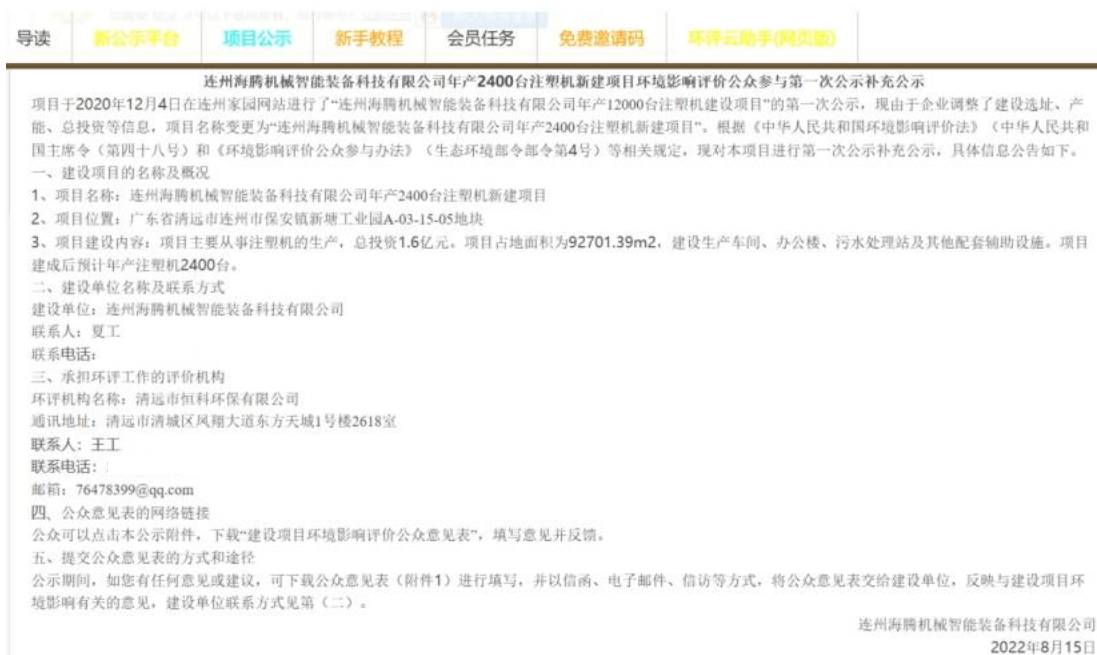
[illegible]

导读 新公示平台 项目公示 新手教程 会员任务 免费邀请码 环评云助手(网页版)

连州海腾机械智能装备科技有限公司年产2400台注塑机新建项目环境影响评价公众参与第一次公示补充公示

项目于2020年12月4日在连州家园网站进行了"连州海腾机械智能装备科技有限公司年产12000台注塑机建设项目"的第一次公示，现由于企业调整了建设选址、产能、总投资等信息，项目名称变更为"连州海腾机械智能装备科技有限公司年产2400台注塑机新建项目"。根据《中华人民共和国环境影响评价法》（中华人民共和国主席令（第四十八号）和《环境影响评价公众参与办法》（生态环境部令部令第4号）等相关规定，现对本项目进行第一次公示补充公示，具体信息公告如下。

一、建设项目的名称及概况

1、项目名称：连州海腾机械智能装备科技有限公司年产2400台注塑机新建项目

2、项目位置：广东省清远市连州市保安镇新塘工业园A-03-15-05地块

3、项目建设内容：项目主要从事注塑机的生产，总投资1.6亿元。项目占地面积为92701.39m2，建设生产车间、办公楼、污水处理站及其他配套辅助设施。项目建成后预计年产注塑机2400台。

二、建设单位名称及联系方式

建设单位：连州海腾机械智能装备科技有限公司

联系人：夏工

联系电话：

三、承担环评工作的评价机构

环评机构名称：清远市恒科环保有限公司

通讯地址：清远市清城区凤翔大道东方天城1号楼2618室

联系人：王工

联系电话：

邮箱：76478399@qq.com

四、公众意见表的网络链接

公众可以点击本公示附件，下载"建设项目环境影响评价公众意见表"，填写意见并反馈。

五、提交公众意见表的方式和途径

公示期间，如您有任何意见或建议，可下载公众意见表（附件1）进行填写，并以信函、电子邮件、信访等方式，将公众意见表交给建设单位，反映与建设项目环境影响有关的意见，建设单位联系方式见第（二）。

连州海腾机械智能装备科技有限公司

2022年8月15日